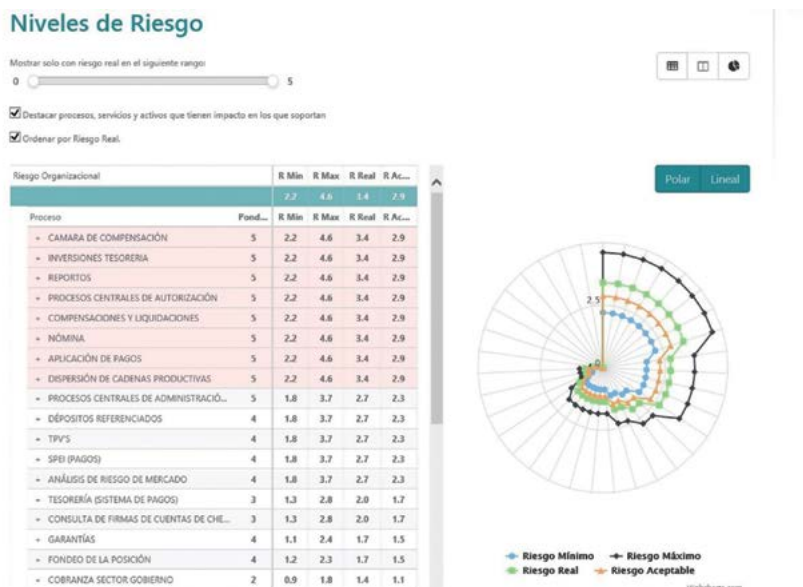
Niveles de Riesgo

Mostrar solo con riesgo real en el siguiente rango:

0 5

Destacar procesos, servicios y activos que tienen impacto en los que soportan

Ordenar por Riesgo Real.

| Riesgo Organizacional | | R Min | R Max | R Real | R Ac... |
|---|---|---|---|---|---|
| | | 2.2 | 4.6 | 3.4 | 2.9 |
| Proceso | Pond... | R Min | R Max | R Real | R Ac... |
| CAMARA DE COMPENSACIÓN | 5 | 2.2 | 4.6 | 3.4 | 2.9 |
| INVERSIONES TESORERIA | 5 | 2.2 | 4.6 | 3.4 | 2.9 |
| REPORTOS | 5 | 2.2 | 4.6 | 3.4 | 2.9 |
| PROCESOS CENTRALES DE AUTORIZACIÓN | 5 | 2.2 | 4.6 | 3.4 | 2.9 |
| COMPENSACIONES Y LIQUIDACIONES | 5 | 2.2 | 4.6 | 3.4 | 2.9 |
| NÓMINA | 5 | 2.2 | 4.6 | 3.4 | 2.9 |
| APLICACIÓN DE PAGOS | 5 | 2.2 | 4.6 | 3.4 | 2.9 |
| DISPERSIÓN DE CADENAS PRODUCTIVAS | 5 | 2.2 | 4.6 | 3.4 | 2.9 |
| PROCESOS CENTRALES DE ADMINISTRACIÓ... | 5 | 1.8 | 3.7 | 2.7 | 2.3 |
| DÉPOSITOS REFERENCIADOS | 4 | 1.8 | 3.7 | 2.7 | 2.3 |
| TPV'S | 4 | 1.8 | 3.7 | 2.7 | 2.3 |
| SPEI (PAGOS) | 4 | 1.8 | 3.7 | 2.7 | 2.3 |
| ANÁLISIS DE RIESGO DE MERCADO | 4 | 1.8 | 3.7 | 2.7 | 2.3 |
| TESORERÍA (SISTEMA DE PAGOS) | 3 | 1.3 | 2.8 | 2.0 | 1.7 |
| CONSULTA DE FIRMAS DE CUENTAS DE CHE... | 3 | 1.3 | 2.8 | 2.0 | 1.7 |
| GARANTÍAS | 4 | 1.1 | 2.4 | 1.7 | 1.5 |
| FONDEO DE LA POSICIÓN | 4 | 1.2 | 2.3 | 1.7 | 1.5 |
| COBRANZA SECTOR GOBIERNO | 2 | 0.9 | 1.8 | 1.4 | 1.1 |

Polar Lineal

2.5

0

Riesgo Mínimo
Riesgo Máximo
Riesgo Real
Riesgo Aceptable